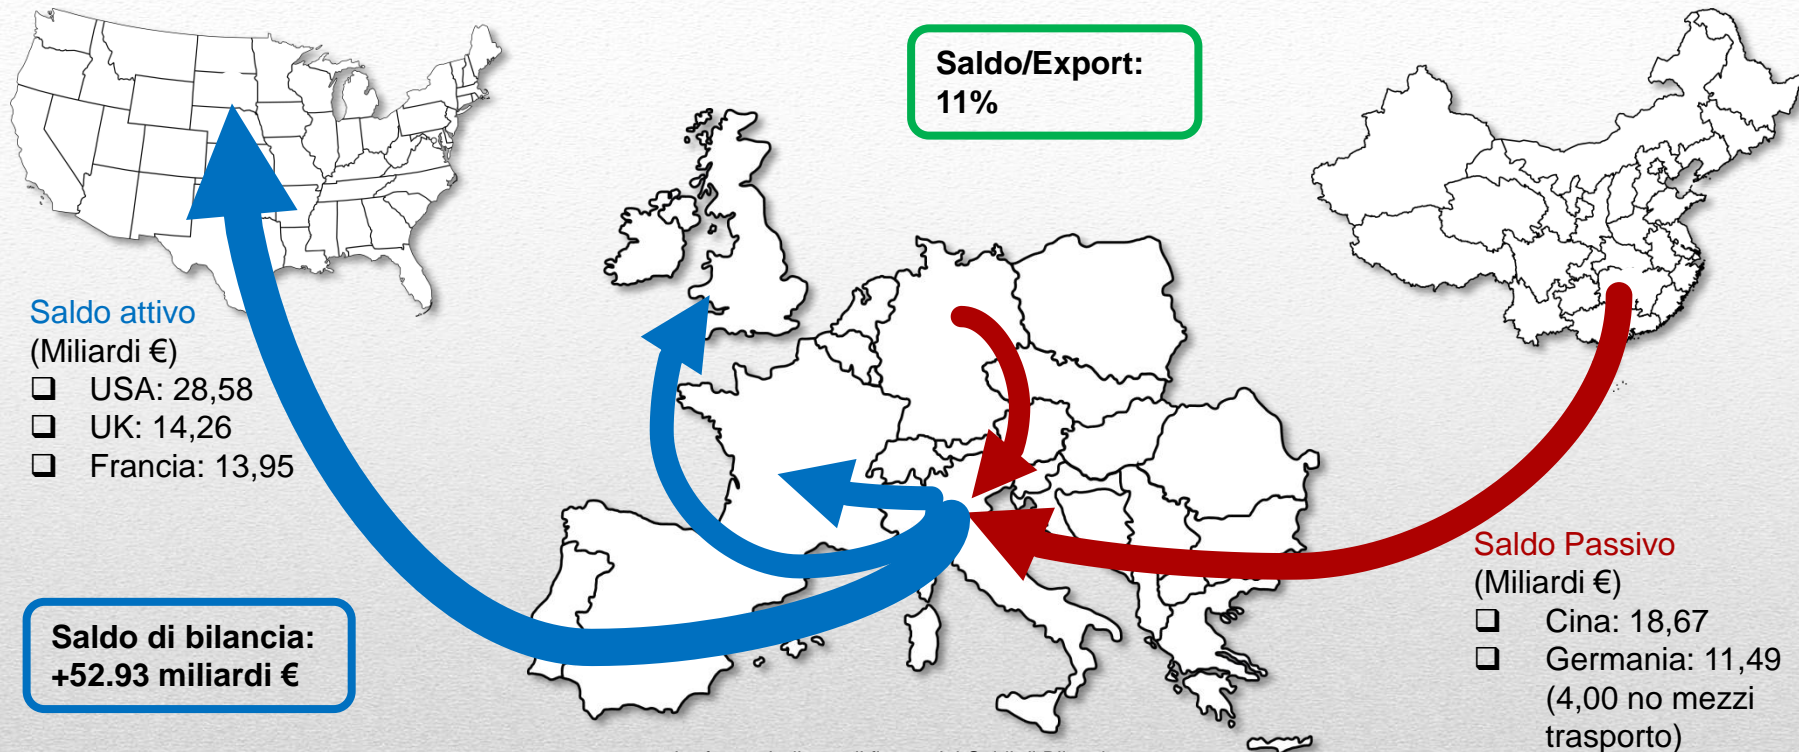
Saldo/Export: 11%

Saldo attivo
(Miliardi €)
❑ USA: 28,58
❑ UK: 14,26
❑ Francia: 13,95

Saldo di bilancia: +52.93 miliardi €

Saldo Passivo
(Miliardi €)
❑ Cina: 18,67
❑ Germania: 11,49 (4,00 no mezzi trasporto)

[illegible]